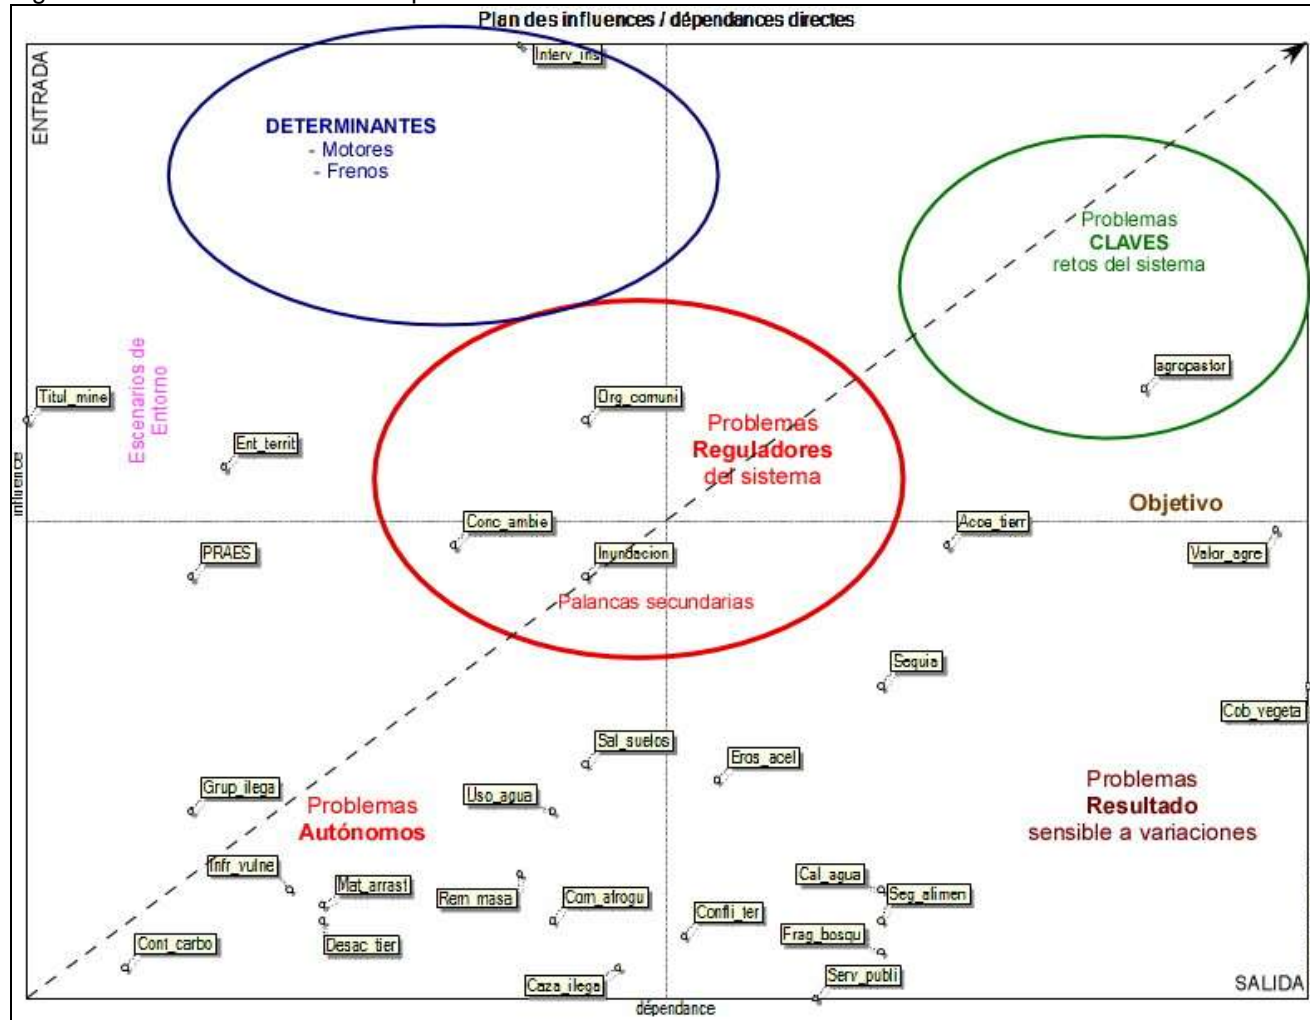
Plan des influences / dépendances directes

ENTRADA

Interv_ins

DETERMINANTES
- Motores
- Frenos

Problemas
CLAVES
retos del sistema

Escenarios de Entorno

Titul_mine

Ent_territ

Org_comuni

Problemas
Reguladores
del sistema

agropastor

influence

Conc_ambie

Objetivo

Acce_tierr

Valor_agre

PRAES

Inundacion

Palancas secundarias

Sequia

Cob_vegeta

Sal_suelos

Eros_acel

Grup_ilega

Uso_agua

Problemas
Autónomos

Problemas
Resultado
sensible a variaciones

Infr_vulne

Mat_arrast

Rem_masa

Com_afrogu

Cal_agua

Seg_alimen

Confli_ter

Frag_bosqu

Cont_carbo

Desac_tier

Caza_ilega

Serv_publi

SALIDA

dépendance